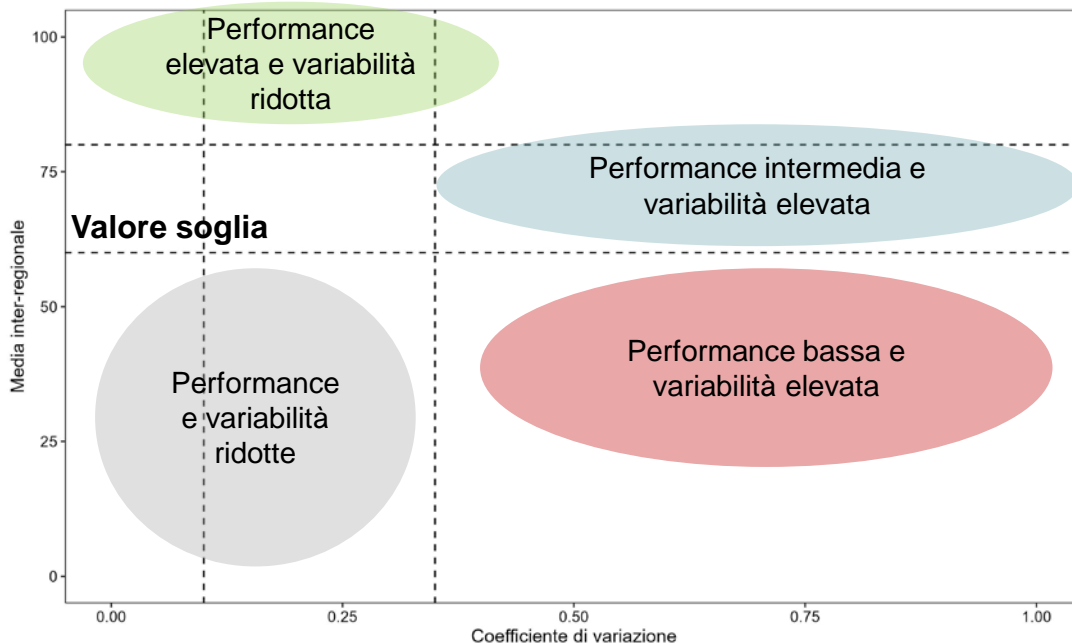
Performance elevata e variabilità ridotta

Performance intermedia e variabilità elevata

Valore soglia

Performance e variabilità ridotte

Performance bassa e variabilità elevata

100
75
50
25
0

Media inter-regionale

0.00
0.25
0.50
0.75
1.00

Coefficiente di variazione